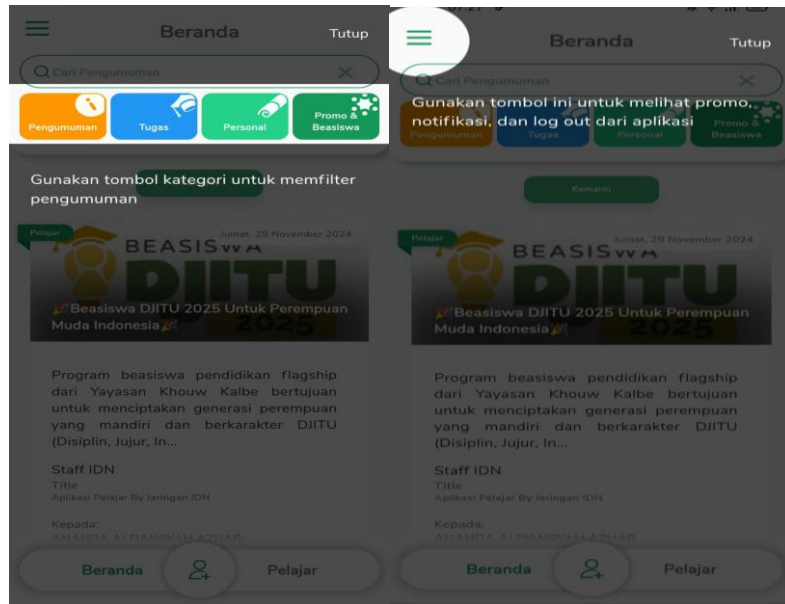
Beranda Tutup

Cari Pengumuman

Pengumuman | Tugas | Personal | Promo & Beasiswa

Gunakan tombol kategori untuk memfilter pengumuman

Pelajar

Jumat, 29 November 2024

BEASISWA DJITU 2025

🎉Beasiswa DJITU 2025 Untuk Perempuan Muda Indonesia🎉

Program beasiswa pendidikan flagship dari Yayasan Khouw Kalbe bertujuan untuk menciptakan generasi perempuan yang mandiri dan berkarakter DJITU (Disiplin, Jujur, In...

Staff IDN
Title
Aplikasi Pelajar By Jaringan IDN

Kepada:
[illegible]

Beranda Pelajar

Beranda Tutup

Cari Pengumuman

Gunakan tombol ini untuk melihat promo, notifikasi, dan log out dari aplikasi

Pengumuman | Tugas | Personal | Promo & Beasiswa

Kemarin

Pelajar

Jumat, 29 November 2024

BEASISWA DJITU 2025

🎉Beasiswa DJITU 2025 Untuk Perempuan Muda Indonesia🎉

Program beasiswa pendidikan flagship dari Yayasan Khouw Kalbe bertujuan untuk menciptakan generasi perempuan yang mandiri dan berkarakter DJITU (Disiplin, Jujur, In...

Staff IDN
Title
Aplikasi Pelajar By Jaringan IDN

Kepada:
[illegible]

Beranda Pelajar